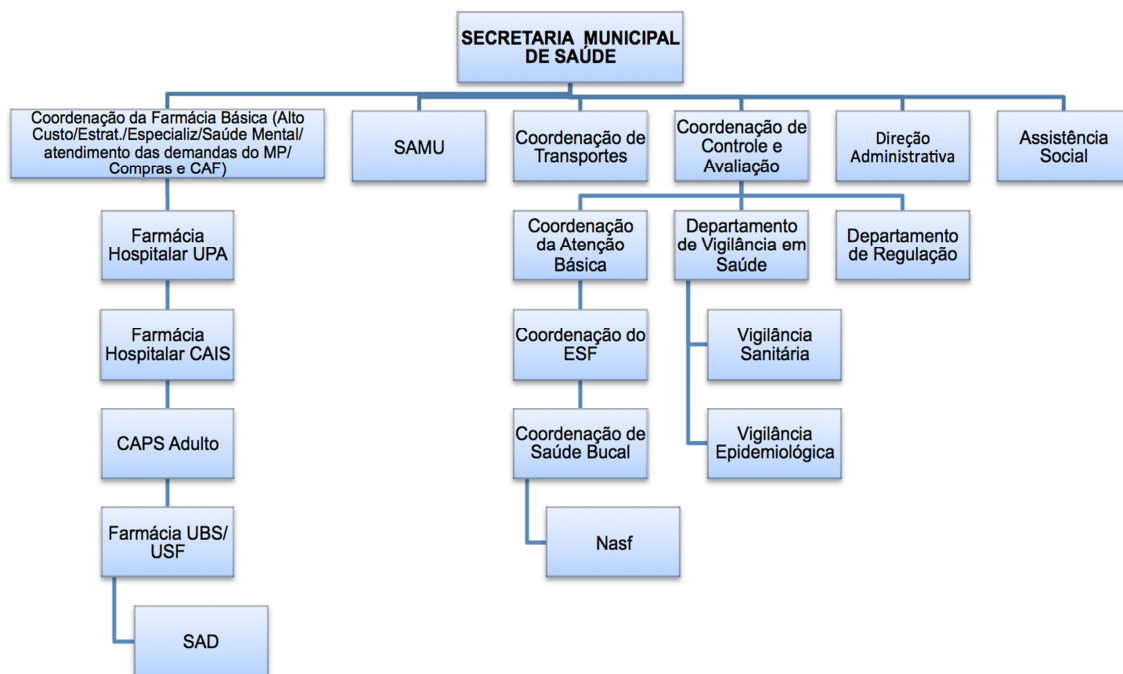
SECRETARIA MUNICIPAL DE SAÚDE

Coordenação da Farmácia Básica (Alto Custo/Estrat./Especializ/Saúde Mental/ atendimento das demandas do MP/ Compras e CAF)

SAMU

Coordenação de Transportes

Coordenação de Controle e Avaliação

Direção Administrativa

Assistência Social

Farmácia Hospitalar UPA

Farmácia Hospitalar CAIS

CAPS Adulto

Farmácia UBS/ USF

SAD

Coordenação da Atenção Básica

Coordenação do ESF

Coordenação de Saúde Bucal

Nasf

Departamento de Vigilância em Saúde

Vigilância Sanitária

Vigilância Epidemiológica

Departamento de Regulação